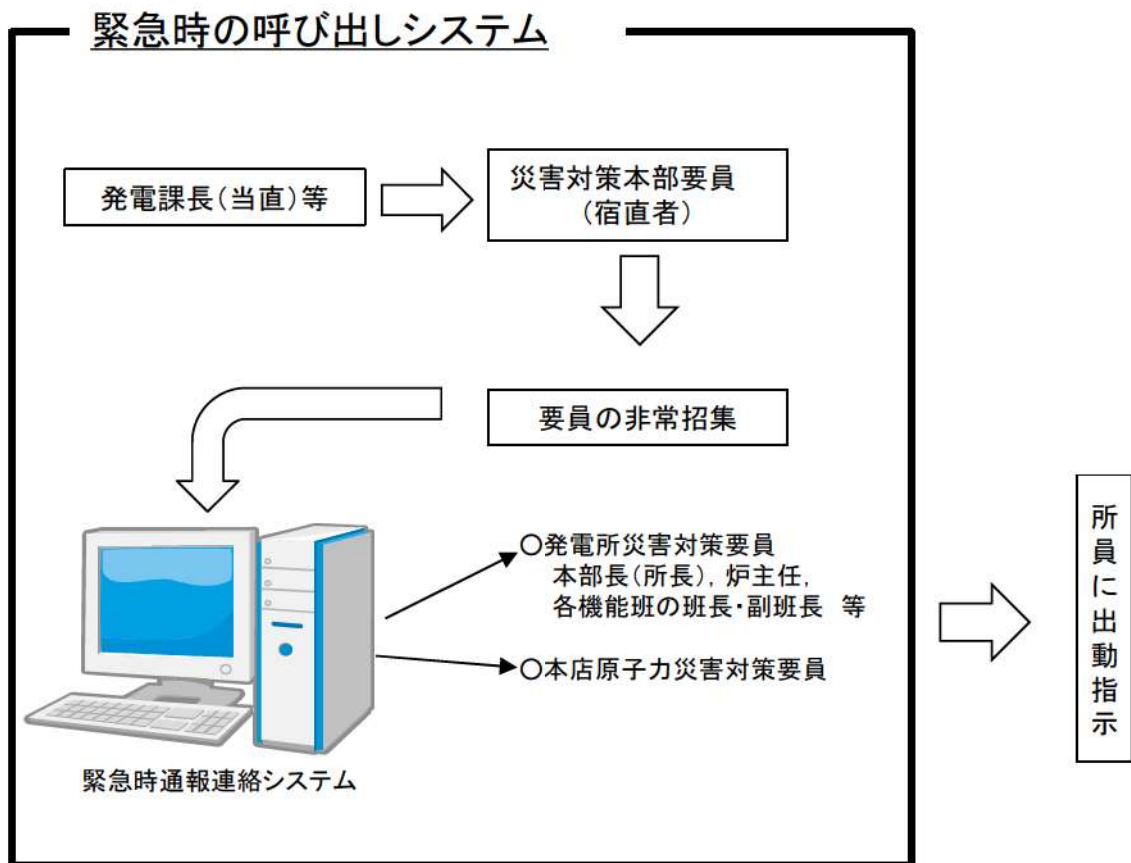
緊急時の呼び出しシステム

発電課長(当直)等

災害対策本部要員
(宿直者)

要員の非常招集

○発電所災害対策要員
本部長(所長), 炉主任,
各機能班の班長･副班長　等

○本店原子力災害対策要員

緊急時通報連絡システム

所員に出動指示